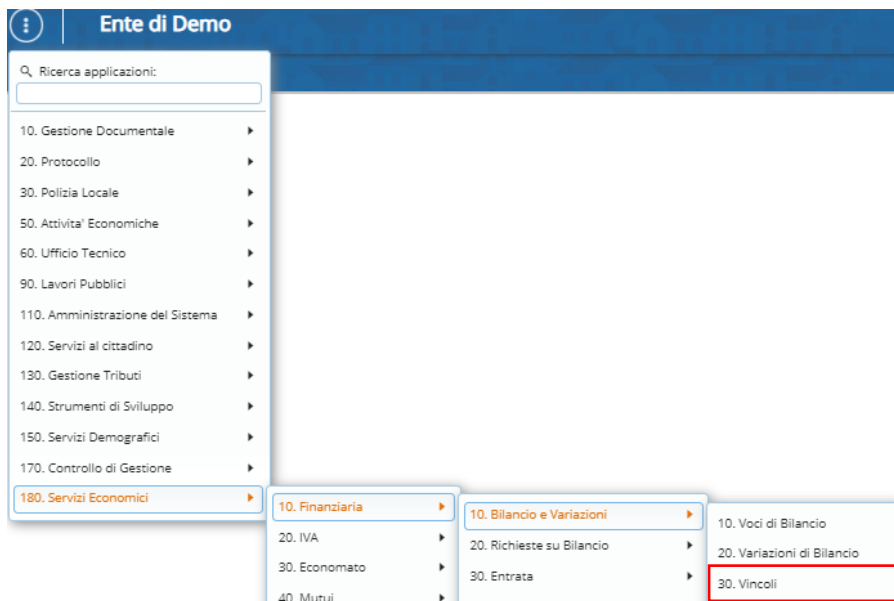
Ente di Demo

Ricerca applicazioni:

10. Gestione Documentale
20. Protocollo
30. Polizia Locale
50. Attivita' Economiche
60. Ufficio Tecnico
90. Lavori Pubblici
110. Amministrazione del Sistema
120. Servizi al cittadino
130. Gestione Tributi
140. Strumenti di Sviluppo
150. Servizi Demografici
170. Controllo di Gestione
180. Servizi Economici

10. Finanziaria
20. IVA
30. Economato
40. Mutui

10. Bilancio e Variazioni
20. Richieste su Bilancio
30. Entrata

10. Voci di Bilancio
20. Variazioni di Bilancio
30. Vincoli